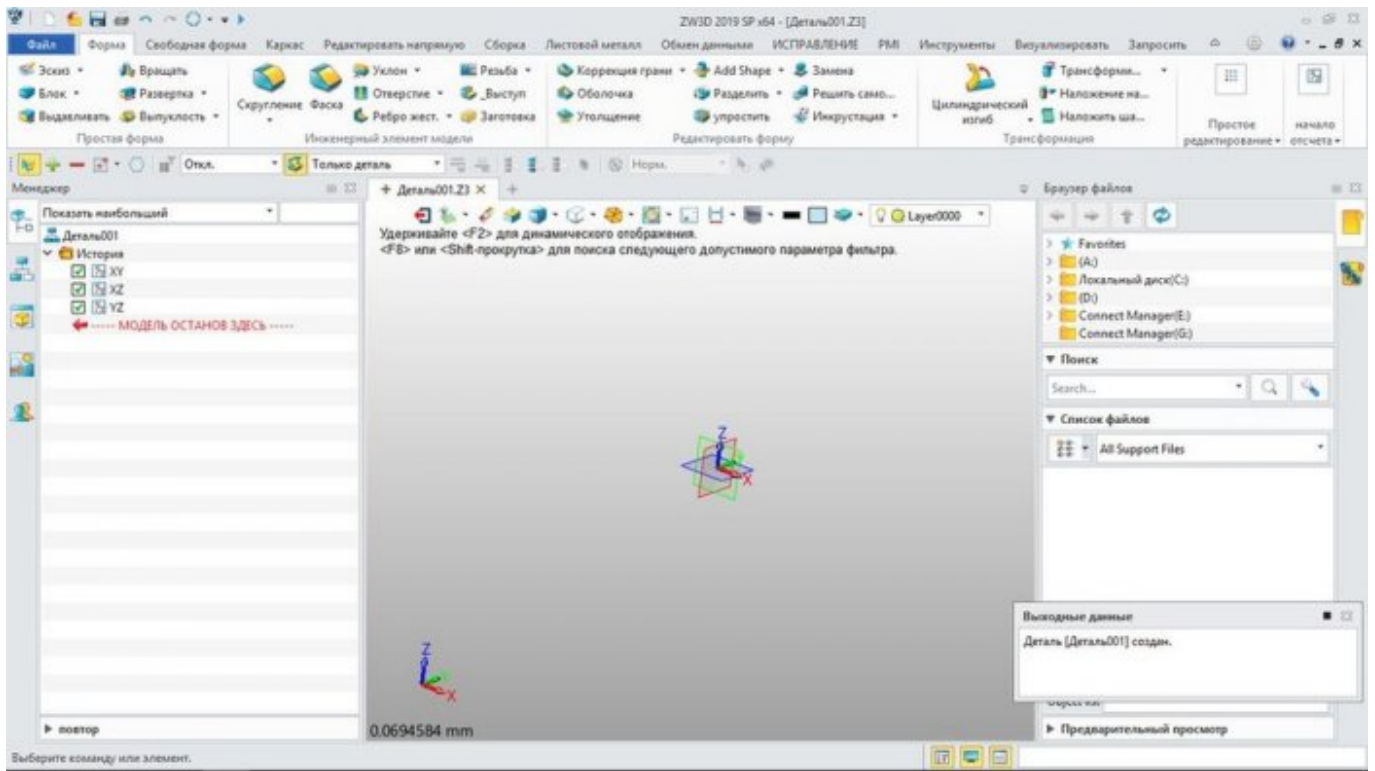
ZW3D 2019 SP x64 - [Деталь001.Z3]

Файл | Форма | Свободная форма | Каркас | Редактировать напрямую | Сборка | Листовой металл | Обмен данными | ИСПРАВЛЕНИЕ | PMI | Инструменты | Визуализировать | Запросить

Эскиз | Вращать | Блок | Развертка | Выдавливать | Выпуклость | Простая форма
Скругление | Фаска | Уклон | Отверстие | Ребро жест. | Резьба | Выступ | Заготовка | Инженерный элемент модели
Коррекция грани | Add Shape | Замена | Оболочка | Разделить | Решить само... | Утолщение | упростить | Инкрустация | Редактировать форму
Цилиндрический изгиб | Трансформ... | Наложение на... | Наложить ша... | Трансформация
Простое редактирование | начало отсчета

Откл. | Только деталь | Норм.

Менеджер
Показать наибольший
Деталь001
История
XY
XZ
YZ
----- МОДЕЛЬ ОСТАНОВ ЗДЕСЬ -----
повтор

Деталь001.Z3
Layer0000
Удерживайте <F2> для динамического отображения.
<F8> или <Shift-прокрутка> для поиска следующего допустимого параметра фильтра.
Z
X
Z
X
0.0694584 mm

Браузер файлов
Favorites
(A:)
Локальный диск(C:)
(D:)
Connect Manager(E:)
Connect Manager(G:)
Поиск
Search...
Список файлов
All Support Files
Выходные данные
Деталь [Деталь001] создан.
Предварительный просмотр

Выберите команду или элемент.